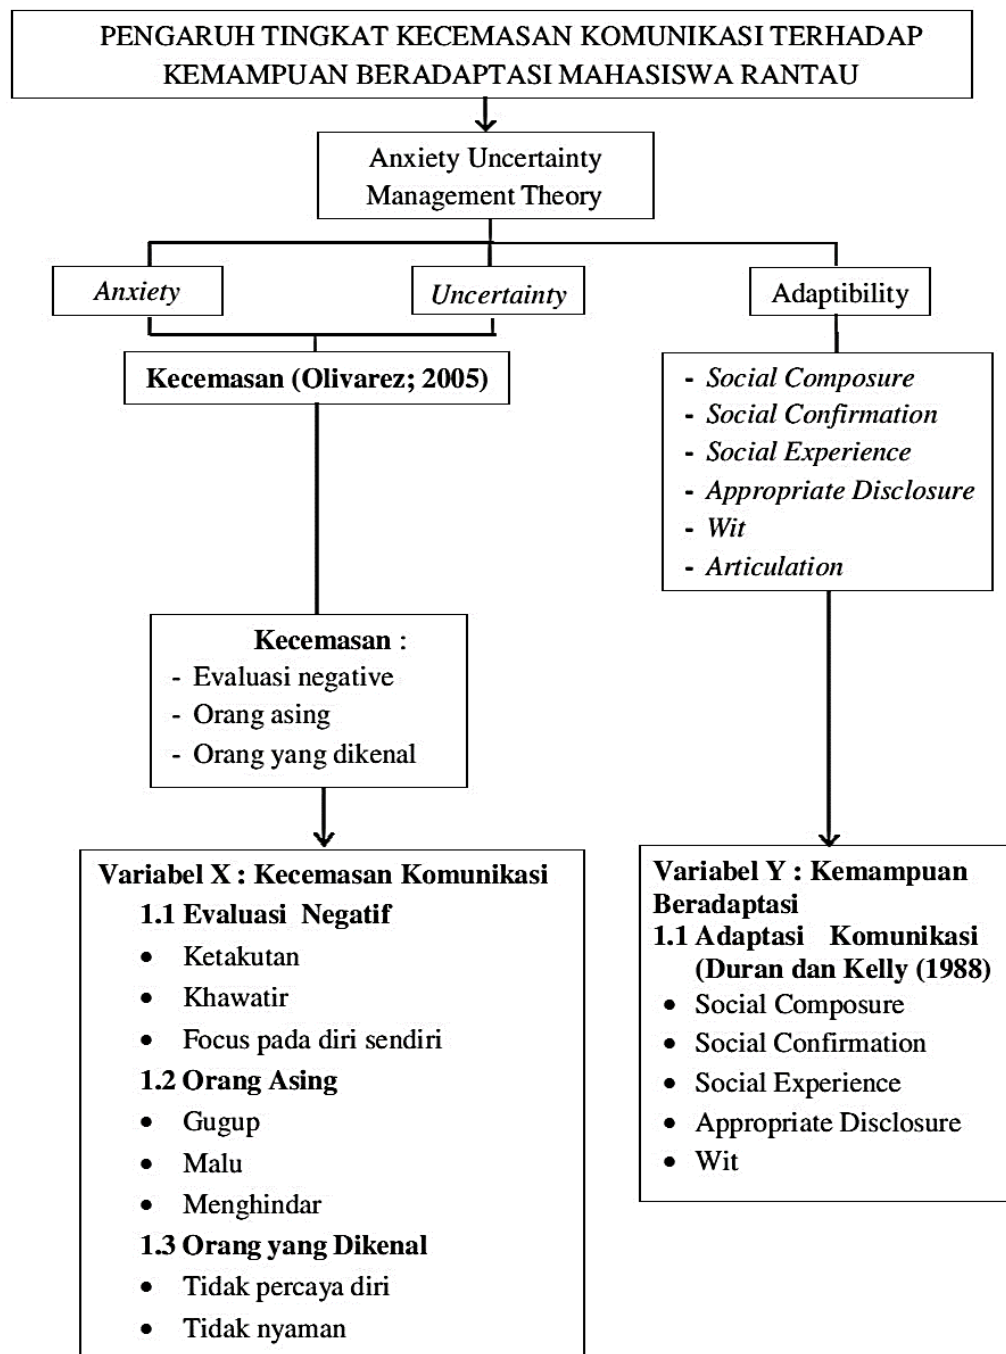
PENGARUH TINGKAT KECEMASAN KOMUNIKASI TERHADAP KEMAMPUAN BERADAPTASI MAHASISWA RANTAU

Anxiety Uncertainty Management Theory

*Anxiety*

*Uncertainty*

Adaptibility

**Kecemasan (Olivarez; 2005)**

- *Social Composure*
- *Social Confirmation*
- *Social Experience*
- *Appropriate Disclosure*
- *Wit*
- *Articulation*

**Kecemasan :**
- Evaluasi negative
- Orang asing
- Orang yang dikenal

**Variabel X : Kecemasan Komunikasi**
**1.1 Evaluasi Negatif**
• Ketakutan
• Khawatir
• Focus pada diri sendiri
**1.2 Orang Asing**
• Gugup
• Malu
• Menghindar
**1.3 Orang yang Dikenal**
• Tidak percaya diri
• Tidak nyaman

**Variabel Y : Kemampuan Beradaptasi**
**1.1 Adaptasi Komunikasi (Duran dan Kelly (1988)**
• Social Composure
• Social Confirmation
• Social Experience
• Appropriate Disclosure
• Wit